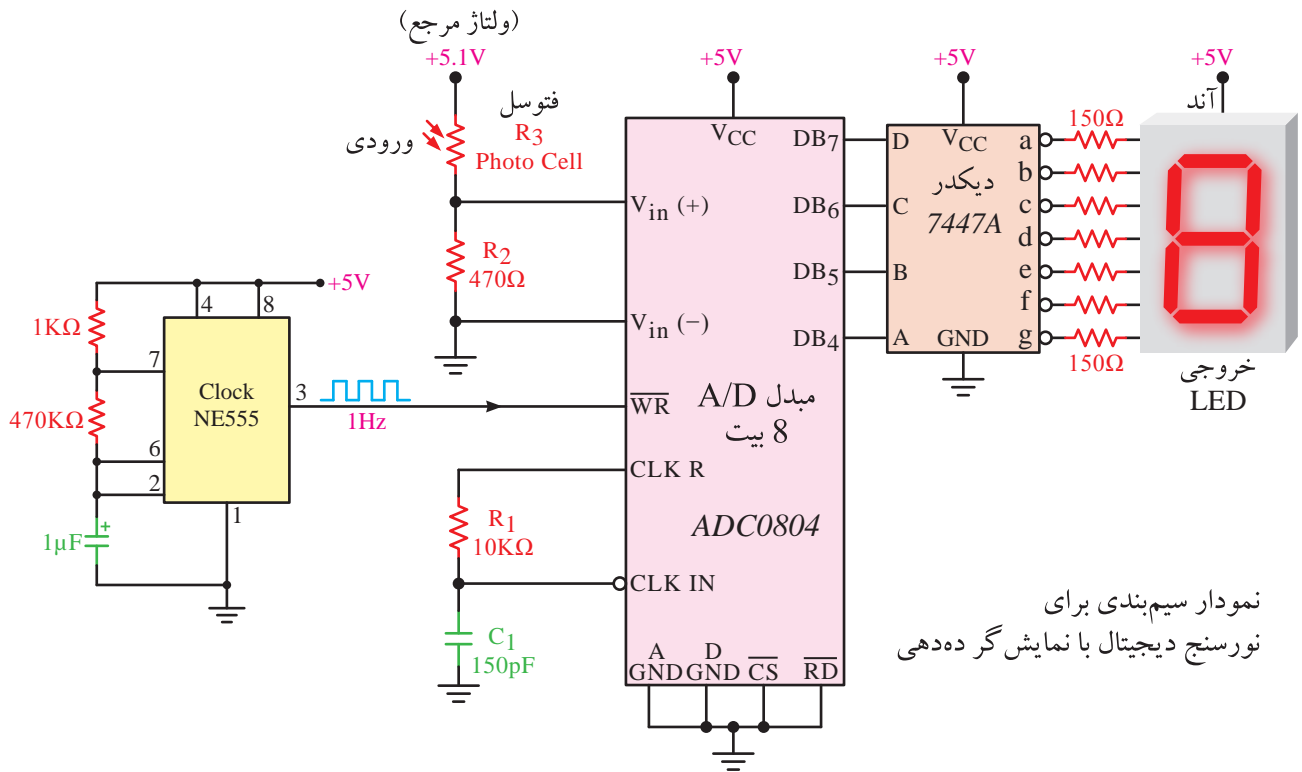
(ولتاژ مرجع)
+5.1V
فتوسل
$R_3$
Photo Cell
ورودی
$R_2$
470Ω
+5V
+5V
+5V
$V_{CC}$
$V_{in}$ (+)
$V_{in}$ (−)
DB$_7$
DB$_6$
DB$_5$
DB$_4$
D
C
B
A
$V_{CC}$
دیکدر
7447A
GND
a
b
c
d
e
f
g
150Ω
150Ω
آند
خروجی
LED
+5V
1KΩ
470KΩ
1μF
4
8
7
6
2
1
3
Clock
NE555
1Hz
$\overline{WR}$
مبدل A/D
8 بیت
CLK R
$R_1$
10KΩ
ADC0804
CLK IN
$C_1$
150pF
A GND
D GND
$\overline{CS}$
$\overline{RD}$
نمودار سیم‌بندی برای
نورسنج دیجیتال با نمایش‌گر ده‌دهی